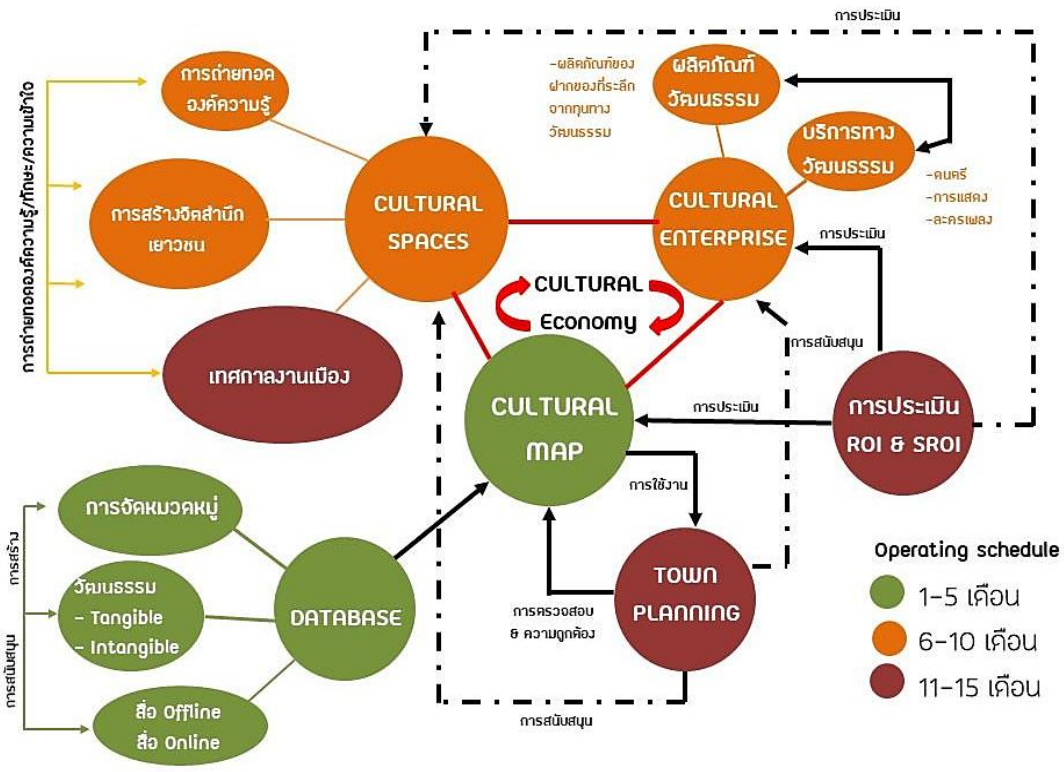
การประเมิน

การถ่ายทอดองค์ความรู้/ทักษะ/ความเข้าใจ

การถ่ายทอดองค์ความรู้

การสร้างจิตสำนึกเยาวชน

เทศกาลงานเมือง

CULTURAL SPACES

-ผลิตภัณฑ์ของฝากของที่ระลึกจากทุนทางวัฒนธรรม

ผลิตภัณฑ์วัฒนธรรม

บริการทางวัฒนธรรม

-ดนตรี
-การแสดง
-ละครเพลง

CULTURAL ENTERPRISE

การประเมิน

CULTURAL Economy

การสนับสนุน

CULTURAL MAP

การประเมิน

การประเมิน ROI & SROI

การใช้งาน

การสร้าง

การสนับสนุน

การจัดหมวดหมู่

วัฒนธรรม
- Tangible
- Intangible

สื่อ Offline
สื่อ Online

DATABASE

การตรวจสอบ & ความถูกต้อง

TOWN PLANNING

การสนับสนุน

Operating schedule
1-5 เดือน
6-10 เดือน
11-15 เดือน